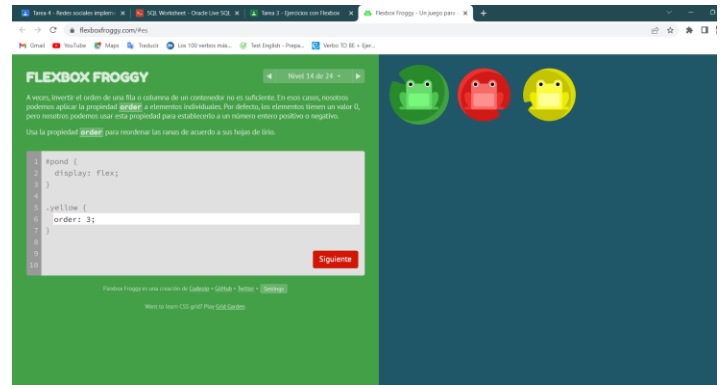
Tarea 4 - Redes sociales implem ×
SQL Worksheet - Oracle Live SQL ×
Tarea 3 - Ejercicios con Flexbox ×
Flexbox Froggy - Un juego para ×
+

flexboxfroggy.com/#es

Gmail
YouTube
Maps
Traducir
Los 100 verbos más...
Test English - Prepa...
Verbo TO BE + Ejer...

FLEXBOX FROGGY

Nivel 14 de 24

A veces, invertir el orden de una fila o columna de un contenedor no es suficiente. En esos casos, nosotros podemos aplicar la propiedad order a elementos individuales. Por defecto, los elementos tienen un valor 0, pero nosotros podemos usar esta propiedad para establecerlo a un número entero positivo o negativo.

Usa la propiedad order para reordenar las ranas de acuerdo a sus hojas de lirio.

1 #pond {
2   display: flex;
3 }
4
5 .yellow {
6   order: 3;
7 }
8
9
10

Siguiente

Flexbox Froggy es una creación de Codepip • GitHub • Twitter • Settings

Want to learn CSS grid? Play Grid Garden.